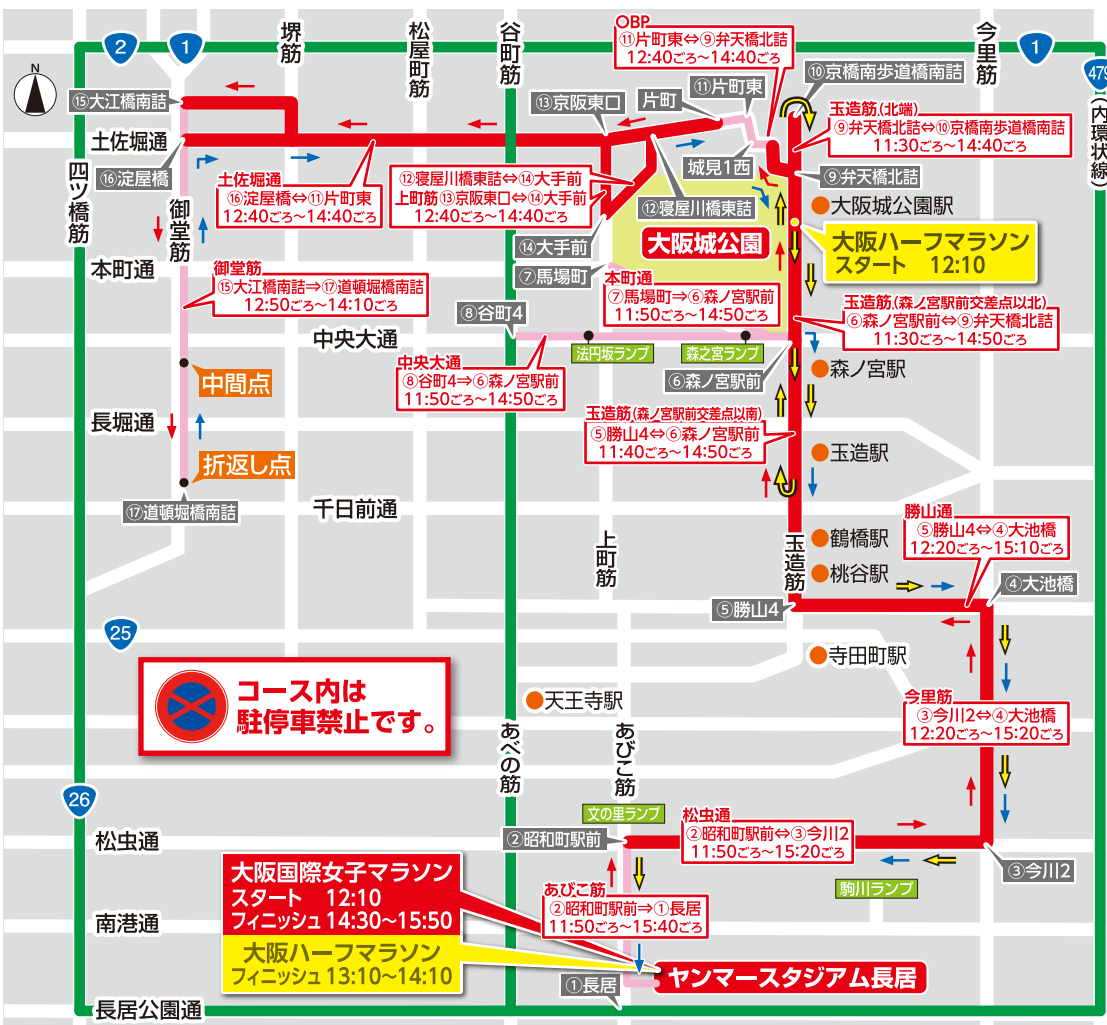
2
1
堺筋
松屋町筋
谷町筋
今里筋
1
479
(内環状線)
⑮大江橋南詰
土佐堀通
⑯淀屋橋
四ツ橋筋
御堂筋
本町通
長堀通
⑰道頓堀橋南詰
千日前通
中央大通
⑧谷町4
法円坂ランプ
森之宮ランプ
⑥森ノ宮駅前
○OBP
⑪片町東⇔⑨弁天橋北詰
12:40ごろ~14:40ごろ
⑪片町東
片町
⑬京阪東口
⑩京橋南歩道橋南詰
玉造筋(北端)
⑨弁天橋北詰⇔⑩京橋南歩道橋南詰
11:30ごろ~14:40ごろ
城見1西
⑨弁天橋北詰
大阪城公園駅
⑫寝屋川橋東詰
大阪城公園
大阪ハーフマラソン
スタート 12:10
土佐堀通
⑯淀屋橋⇔⑪片町東
12:40ごろ~14:40ごろ
⑫寝屋川橋東詰⇔⑭大手前
上町筋⑬京阪東口⇔⑭大手前
12:40ごろ~14:40ごろ
⑭大手前
⑦馬場町
本町通
⑦馬場町⇒⑥森ノ宮駅前
11:50ごろ~14:50ごろ
御堂筋
⑮大江橋南詰⇒⑰道頓堀橋南詰
12:50ごろ~14:10ごろ
玉造筋(森ノ宮駅前交差点以北)
⑥森ノ宮駅前⇔⑨弁天橋北詰
11:30ごろ~14:50ごろ
森ノ宮駅
中間点
折返し点
中央大通
⑧谷町4⇒⑥森ノ宮駅前
11:50ごろ~14:50ごろ
玉造筋(森ノ宮駅前交差点以南)
⑤勝山4⇔⑥森ノ宮駅前
11:40ごろ~14:50ごろ
玉造駅
勝山通
⑤勝山4⇔④大池橋
12:20ごろ~15:10ごろ
鶴橋駅
桃谷駅
上町筋
玉造筋
⑤勝山4
④大池橋
25
寺田町駅
コース内は
駐停車禁止です。
天王寺駅
今里筋
③今川2⇔④大池橋
12:20ごろ~15:20ごろ
あべの筋
あびこ筋
26
文の里ランプ
松虫通
②昭和町駅前
松虫通
②昭和町駅前⇔③今川2
11:50ごろ~15:20ごろ
③今川2
駒川ランプ
大阪国際女子マラソン
スタート 12:10
フィニッシュ 14:30~15:50
あびこ筋
②昭和町駅前⇒①長居
11:50ごろ~15:40ごろ
南港通
大阪ハーフマラソン
フィニッシュ 13:10~14:10
ヤンマースタジアム長居
①長居
長居公園通